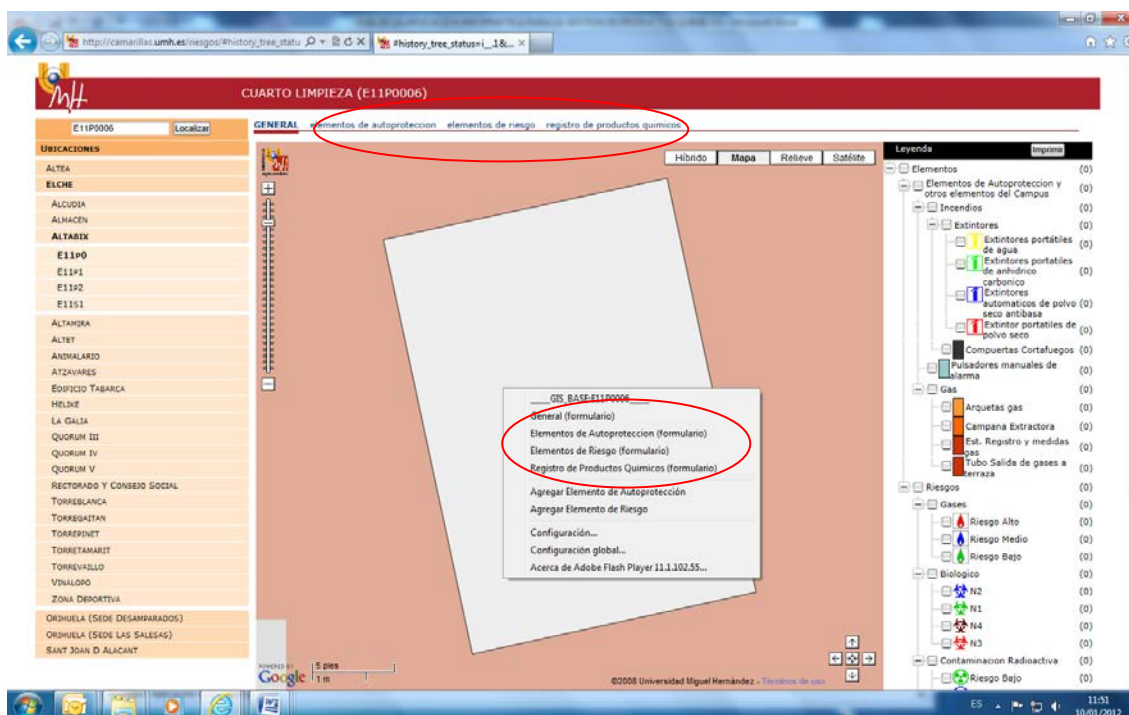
http://camarillas.umh.es/riesgos/#history_tree_statu
#history_tree_status=i__1&c...

MH

CUARTO LIMPIEZA (E11P0006)

E11P0006 Localizar

GENERAL elementos de autoproteccion elementos de riesgo registro de productos quimicos

UBICACIONES
ALTEA
ELCHE
ALCUDIA
ALMACEN
ALTABIX
E11P0
E11P1
E11P2
E11S1
ALTAMIRA
ALTET
ANIMALARIO
ATZAVARES
EDIFICIO TABARCA
HELIKE
LA GALIA
QUORUM III
QUORUM IV
QUORUM V
RECTORADO Y CONSEJO SOCIAL
TORREBLANCA
TORREGAITAN
TORREPINET
TORRETAMARIT
TORREVAILLO
VINALOPO
ZONA DEPORTIVA
ORIHUELA (SEDE DESAMPARADOS)
ORIHUELA (SEDE LAS SALESAS)
SANT JOAN D ALACANT

Hibrido Mapa Relieve Satélite

GIS_BASE-E11P0006
General (formulario)
Elementos de Autoproteccion (formulario)
Elementos de Riesgo (formulario)
Registro de Productos Quimicos (formulario)
Agregar Elemento de Autoprotección
Agregar Elemento de Riesgo
Configuración...
Configuración global...
Acerca de Adobe Flash Player 11.1.102.55...

POWERED BY Google 5 pies 1 m
©2008 Universidad Miguel Hernández - Términos de uso

Leyenda Imprimir
Elementos (0)
Elementos de Autoproteccion y otros elementos del Campus (0)
Incendios (0)
Extintores (0)
Extintores portátiles de agua (0)
Extintores portatiles de anhidrico carbonico (0)
Extintores automaticos de polvo seco antibasa (0)
Extintor portatiles de polvo seco (0)
Compuertas Cortafuegos (0)
Pulsadores manuales de alarma (0)
Gas (0)
Arquetas gas (0)
Campana Extractora (0)
Est. Registro y medidas gas (0)
Tubo Salida de gases a terraza (0)
Riesgos (0)
Gases (0)
Riesgo Alto (0)
Riesgo Medio (0)
Riesgo Bajo (0)
Biologico (0)
N2 (0)
N1 (0)
N4 (0)
N3 (0)
Contaminacion Radioactiva (0)
Riesgo Bajo (0)

ES 11:51 10/01/2012